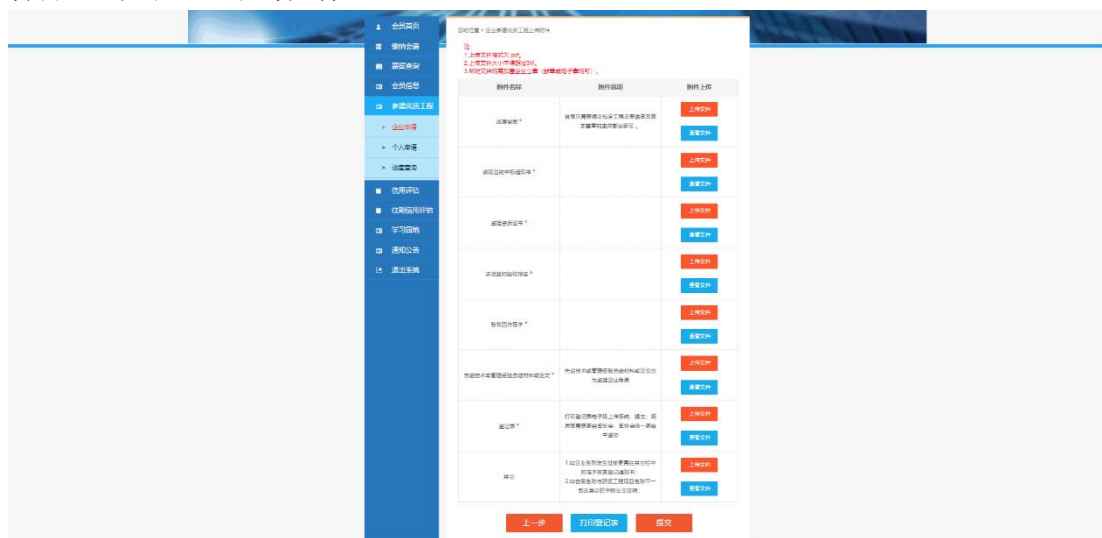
会员资讯
缴纳会费
资质查询
会员信息
参建优质工程
企业申请
个人申请
进度查询
信用评估
往期信用评估
学习园地
通知公告
退出系统

您的位置 > 企业参建优质工程上传附件

注：
1.上传文件格式为 pdf。
2.上传文件大小不得超过3M。
3.所传文件均需加盖企业公章（财章者电子章均可）。

| 附件名称 | 附件说明 | 附件上传 |
|---|---|---|
| 推荐信函 * | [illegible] | 上传文件 查看文件 |
| 该项目的中标通知书 * | | 上传文件 查看文件 |
| 施工许可证书 * | | 上传文件 查看文件 |
| 该项目的验收报告 * | | 上传文件 查看文件 |
| 验收汇总表 * | | 上传文件 查看文件 |
| 先进技术或管理经验总结材料或论文 * | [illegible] | 上传文件 查看文件 |
| 登记表 * | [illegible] | 上传文件 查看文件 |
| 其它 | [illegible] | 上传文件 查看文件 |

上一步 打印登记表 提交